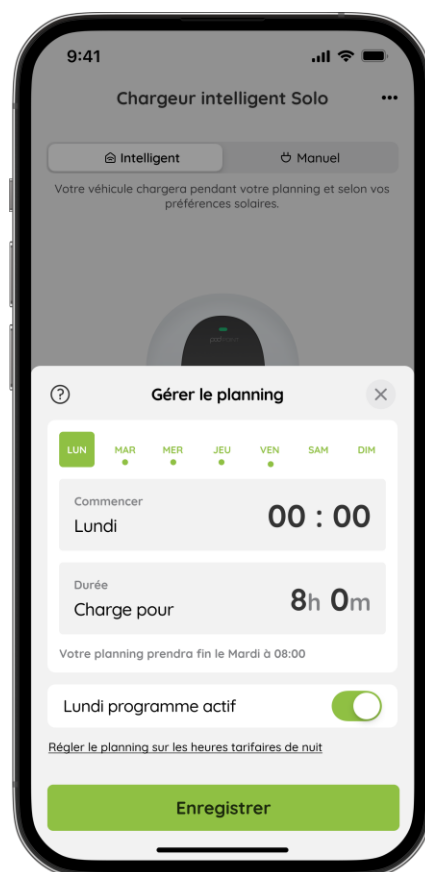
9:41

Chargeur intelligent Solo

Intelligent

Manuel

Votre véhicule chargera pendant votre planning et selon vos préférences solaires.

pod point

Gérer le planning

LUN MAR MER JEU VEN SAM DIM

Commencer

Lundi

00 : 00

Durée

Charge pour

8h 0m

Votre planning prendra fin le Mardi à 08:00

Lundi programme actif

Régler le planning sur les heures tarifaires de nuit

Enregistrer